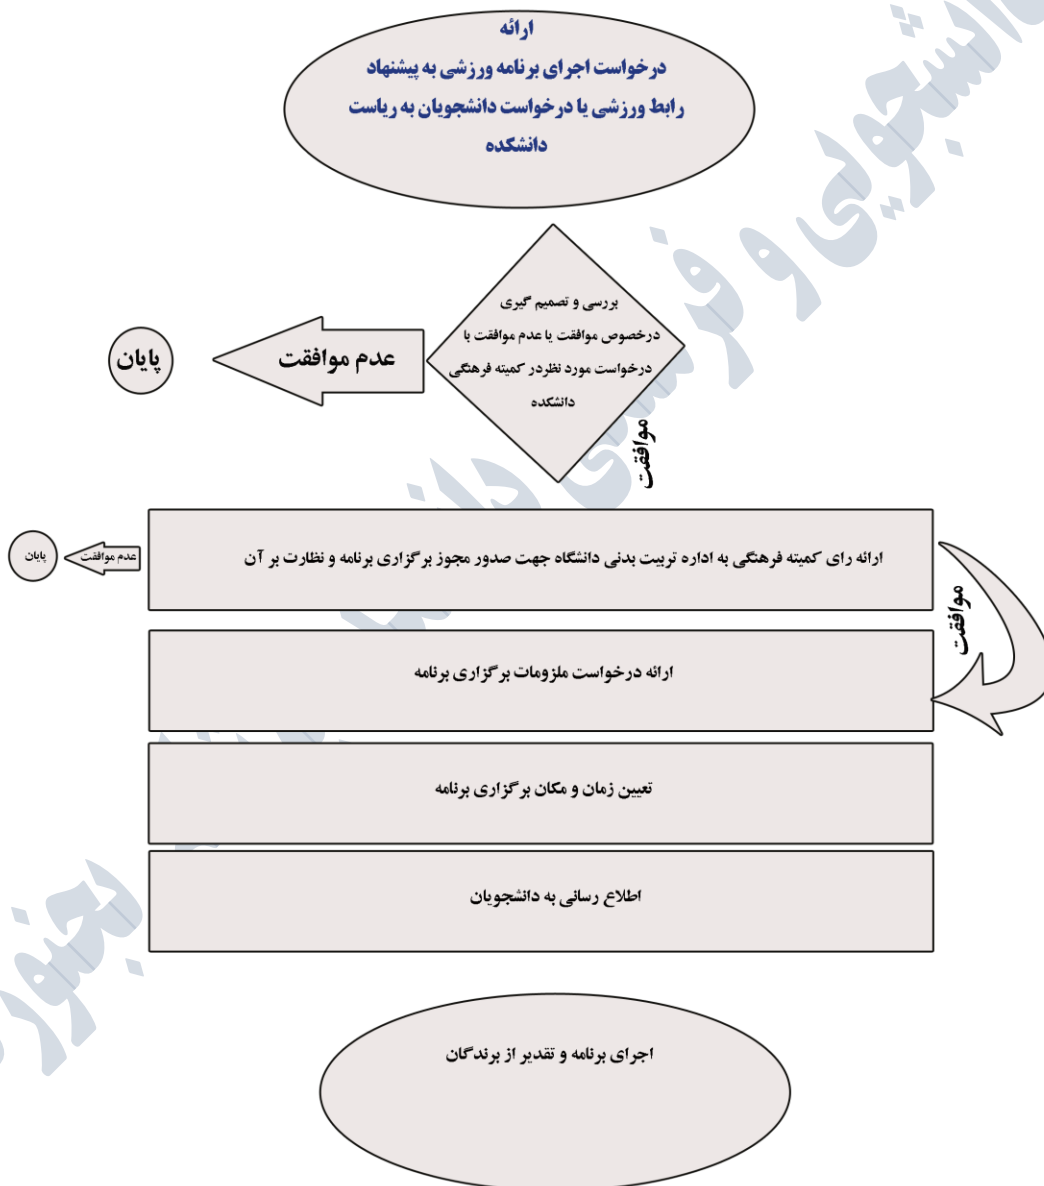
ارائه
درخواست اجرای برنامه ورزشی به پیشنهاد رابط ورزشی یا درخواست دانشجویان به ریاست دانشکده

بررسی و تصمیم گیری درخصوص موافقت یا عدم موافقت با درخواست مورد نظردر کمیته فرهنگی دانشکده

عدم موافقت

پایان

موافقت

ارائه رای کمیته فرهنگی به اداره تربیت بدنی دانشگاه جهت صدور مجوز برگزاری برنامه و نظارت بر آن

عدم موافقت

پایان

موافقت

ارائه درخواست ملزومات برگزاری برنامه

تعیین زمان و مکان برگزاری برنامه

اطلاع رسانی به دانشجویان

اجرای برنامه و تقدیر از برندگان

مدیریت امور دانشجویی و فرهنگی دانشگاه بجنورد